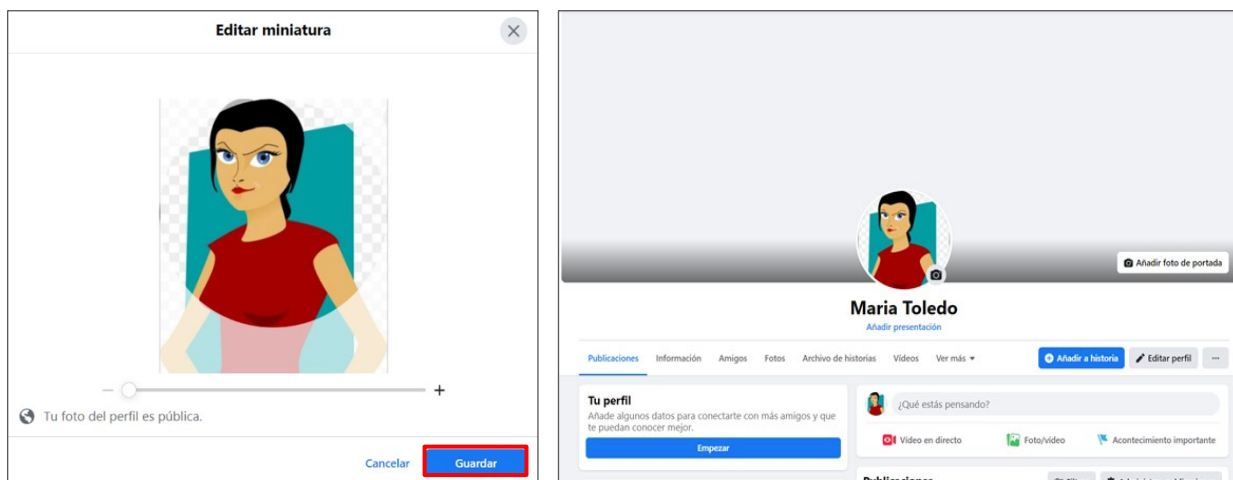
Editar miniatura

−

+

Tu foto del perfil es pública.

Cancelar

Guardar

Añadir foto de portada

Maria Toledo

Añadir presentación

Publicaciones

Información

Amigos

Fotos

Archivo de historias

Vídeos

Ver más

Añadir a historia

Editar perfil

···

Tu perfil

Añade algunos datos para conectarte con más amigos y que te puedan conocer mejor.

Empezar

¿Qué estás pensando?

Vídeo en directo

Foto/vídeo

Acontecimiento importante

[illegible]